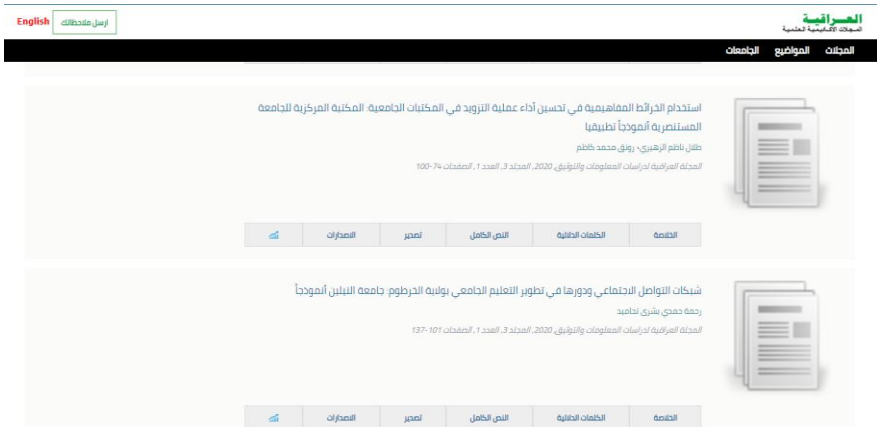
English
ارسل ملاحظاتك
العراقية
المجلات الأكاديمية العلمية

المجلات
المواضيع
الجامعات

استخدام الخرائط المفاهيمية في تحسين أداء عملية التزويد في المكتبات الجامعية: المكتبة المركزية للجامعة المستنصرية أنموذجاً تطبيقيا
طلال ناظم الزهيري، رونق محمد كاظم
المجلة العراقية لدراسات المعلومات والتوثيق 2020, المجلد 3, العدد 1, الصفحات 74-100

الخلاصة
الكلمات الدالة
النص الكامل
تصدير
الاصدارات

شبكات التواصل الاجتماعي ودورها في تطوير التعليم الجامعي بولاية الخرطوم: جامعة النيلين أنموذجاً
رحمة حمدي بشرى تماميد
المجلة العراقية لدراسات المعلومات والتوثيق 2020, المجلد 3, العدد 1, الصفحات 101-137

الخلاصة
الكلمات الدالة
النص الكامل
تصدير
الاصدارات